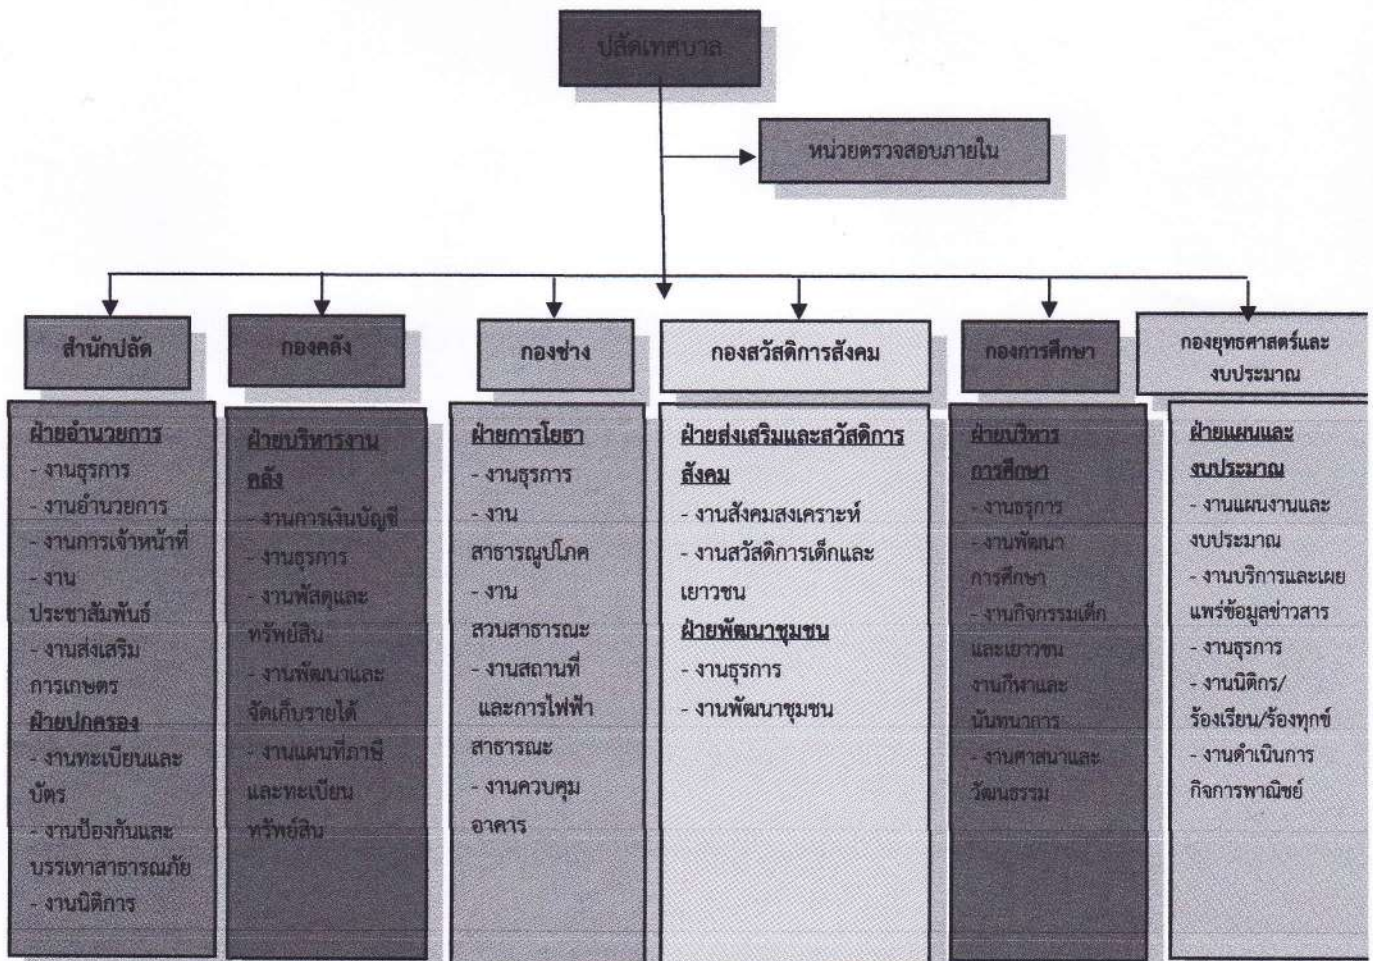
ปลัดเทศบาล

หน่วยตรวจสอบภายใน

สำนักปลัด

ฝ่ายอำนวยการ
- งานธุรการ
- งานอำนวยการ
- งานการเจ้าหน้าที่
- งานประชาสัมพันธ์
- งานส่งเสริมการเกษตร
ฝ่ายปกครอง
- งานทะเบียนและบัตร
- งานป้องกันและบรรเทาสาธารณภัย
- งานนิติการ

กองคลัง

ฝ่ายบริหารงานคลัง
- งานการเงินบัญชี
- งานธุรการ
- งานพัสดุและทรัพย์สิน
- งานพัฒนาและจัดเก็บรายได้
- งานแผนที่ภาษีและทะเบียนทรัพย์สิน

กองช่าง

ฝ่ายการโยธา
- งานธุรการ
- งานสาธารณูปโภค
- งานสวนสาธารณะ
- งานสถานที่และการไฟฟ้าสาธารณะ
- งานควบคุมอาคาร

กองสวัสดิการสังคม

ฝ่ายส่งเสริมและสวัสดิการสังคม
- งานสังคมสงเคราะห์
- งานสวัสดิการเด็กและเยาวชน
ฝ่ายพัฒนาชุมชน
- งานธุรการ
- งานพัฒนาชุมชน

กองการศึกษา

ฝ่ายบริหารการศึกษา
- งานธุรการ
- งานพัฒนาการศึกษา
- งานกิจกรรมเด็กและเยาวชน
งานกีฬาและนันทนาการ
- งานศาสนาและวัฒนธรรม

กองยุทธศาสตร์และงบประมาณ

ฝ่ายแผนและงบประมาณ
- งานแผนงานและงบประมาณ
- งานบริการและเผยแพร่ข้อมูลข่าวสาร
- งานธุรการ
- งานนิติกร/ร้องเรียน/ร้องทุกข์
- งานดำเนินการกิจการพาณิชย์